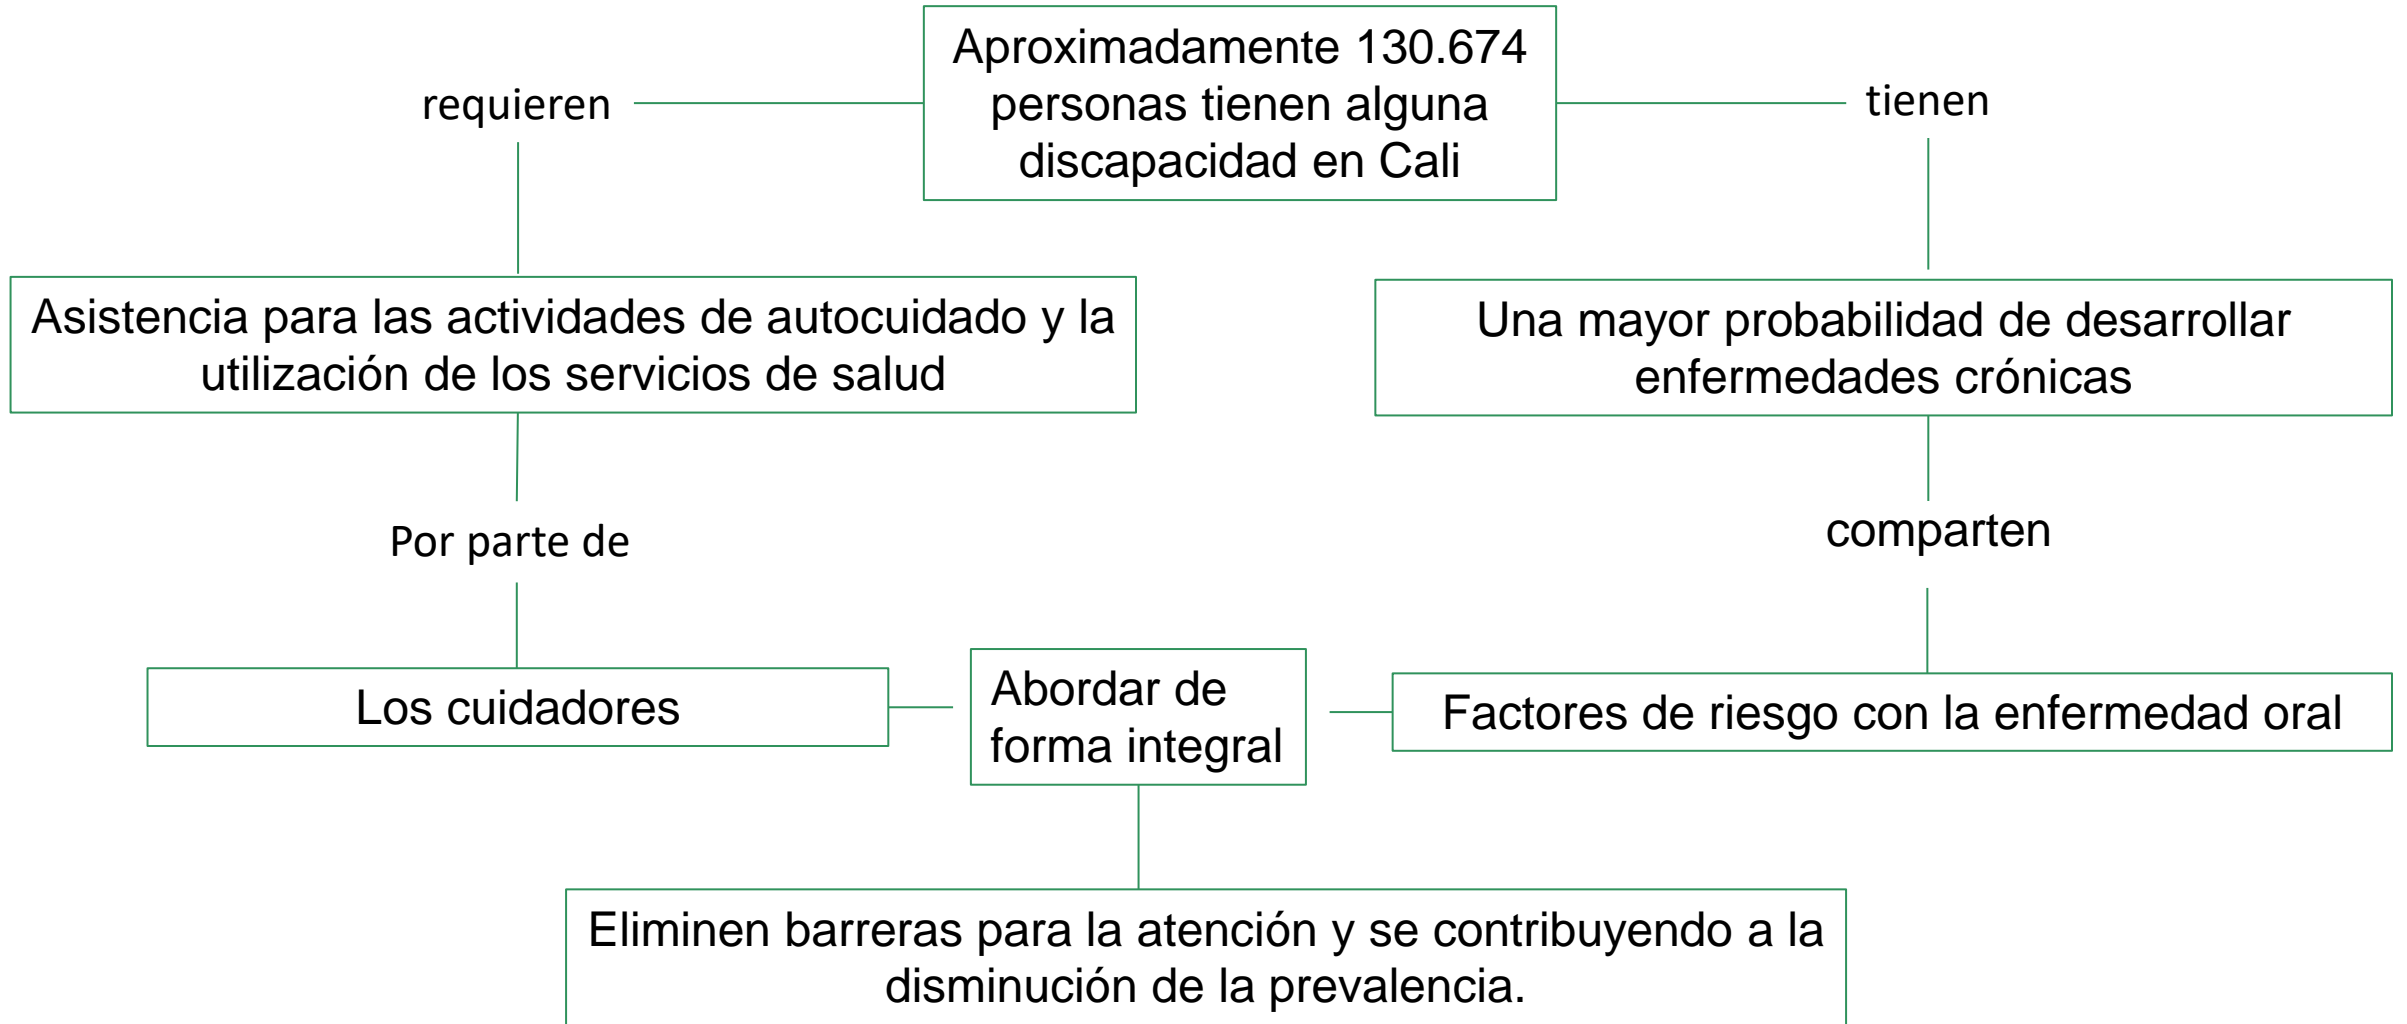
Aproximadamente 130.674 personas tienen alguna discapacidad en Cali

requieren

tienen

Asistencia para las actividades de autocuidado y la utilización de los servicios de salud

Una mayor probabilidad de desarrollar enfermedades crónicas

Por parte de

comparten

Los cuidadores

Abordar de forma integral

Factores de riesgo con la enfermedad oral

Eliminen barreras para la atención y se contribuyendo a la disminución de la prevalencia.